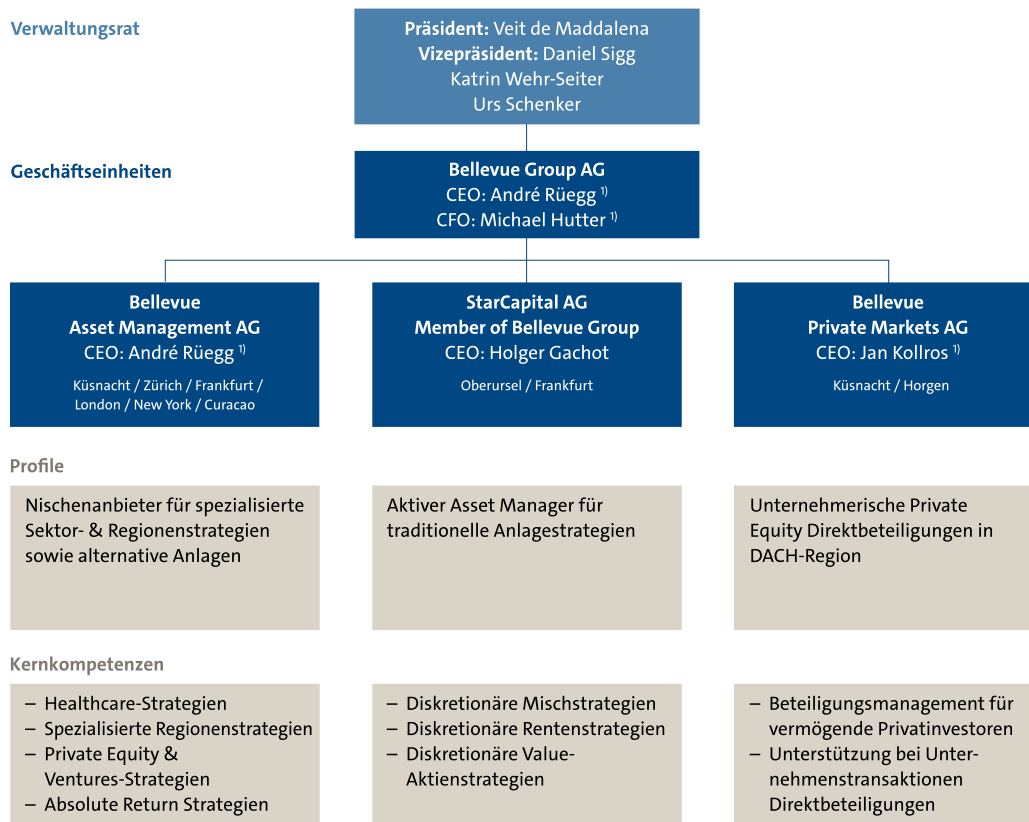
Verwaltungsrat

Präsident: Veit de Maddalena
Vizepräsident: Daniel Sigg
Katrin Wehr-Seiter
Urs Schenker

Geschäftseinheiten

Bellevue Group AG
CEO: André Rüegg $^{1)}$
CFO: Michael Hutter $^{1)}$

Bellevue
Asset Management AG
CEO: André Rüegg $^{1)}$
Küsnacht / Zürich / Frankfurt / London / New York / Curacao

StarCapital AG
Member of Bellevue Group
CEO: Holger Gachot
Oberursel / Frankfurt

Bellevue
Private Markets AG
CEO: Jan Kollros $^{1)}$
Küsnacht / Horgen

Profile

Nischenanbieter für spezialisierte Sektor- & Regionenstrategien sowie alternative Anlagen

Aktiver Asset Manager für traditionelle Anlagestrategien

Unternehmerische Private Equity Direktbeteiligungen in DACH-Region

Kernkompetenzen

– Healthcare-Strategien
– Spezialisierte Regionenstrategien
– Private Equity & Ventures-Strategien
– Absolute Return Strategien

– Diskretionäre Mischstrategien
– Diskretionäre Rentenstrategien
– Diskretionäre Value-Aktienstrategien

– Beteiligungsmanagement für vermögende Privatinvestoren
– Unterstützung bei Unternehmenstransaktionen Direktbeteiligungen